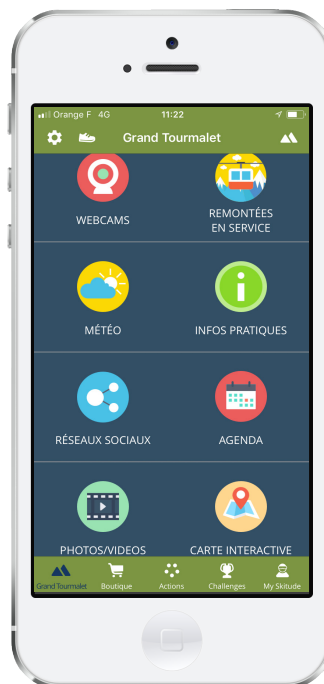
Orange F 4G 11:22

Grand Tourmalet

WEBCAMS

REMONTÉES EN SERVICE

MÉTÉO

INFOS PRATIQUES

RÉSEAUX SOCIAUX

AGENDA

PHOTOS/VIDEOS

CARTE INTERACTIVE

Grand Tourmalet Boutique Actions Challenges My Skitude